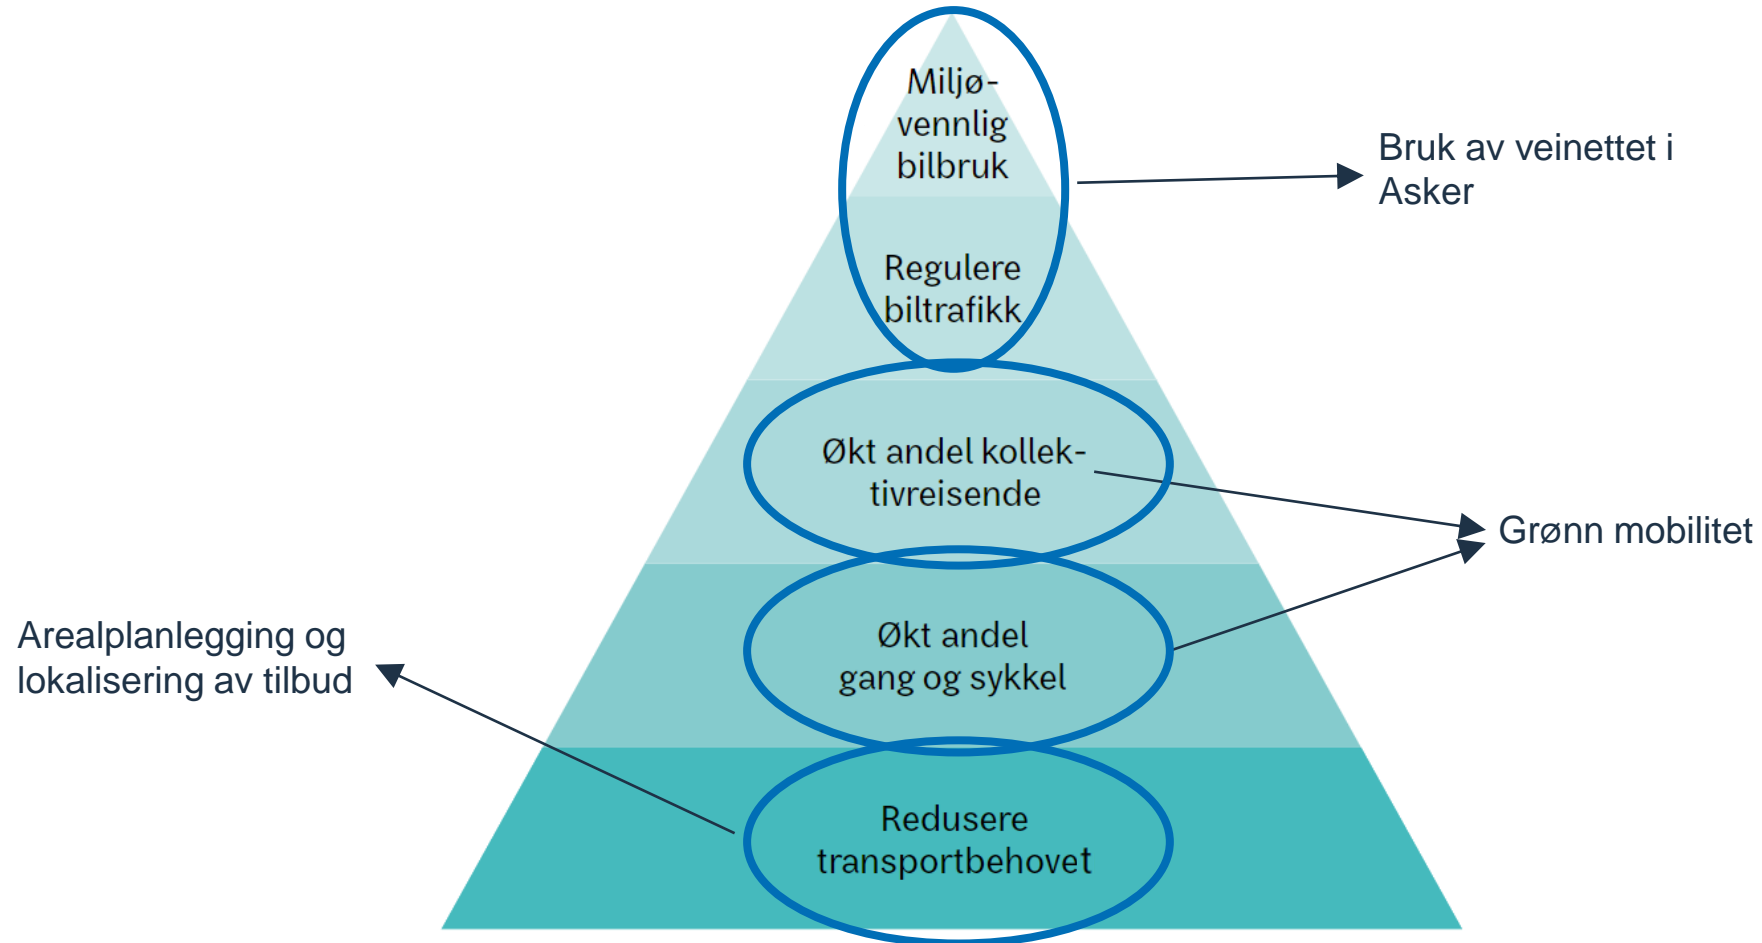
Miljø-vennlig bilbruk

Regulere biltrafikk

Bruk av veinettet i Asker

Økt andel kollektivreisende

Grønn mobilitet

Økt andel gang og sykkel

Arealplanlegging og lokalisering av tilbud

Redusere transportbehovet